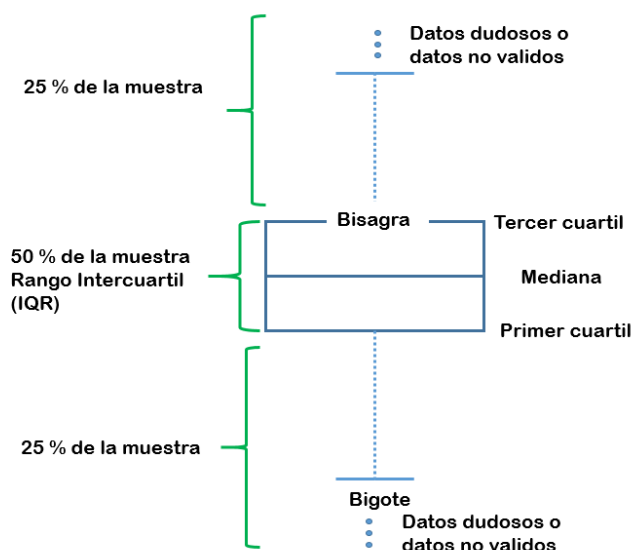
Datos dudosos o datos no validos

25 % de la muestra

Bisagra

Tercer cuartil

50 % de la muestra
Rango Intercuartil
(IQR)

Mediana

Primer cuartil

25 % de la muestra

Bigote

Datos dudosos o datos no validos